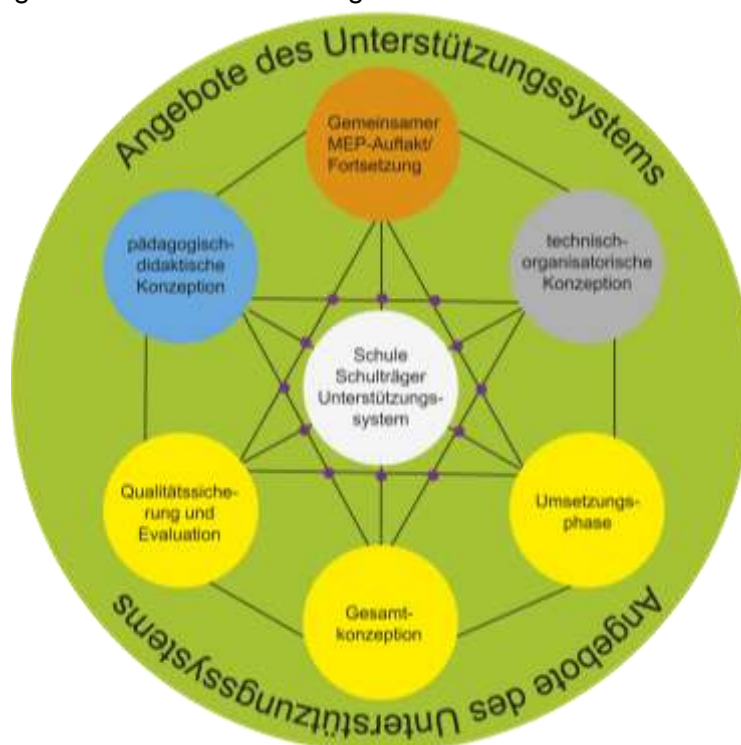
Angebote des Unterstützungssystems

Gemeinsamer MEP-Auftakt/ Fortsetzung

pädagogisch-didaktische Konzeption

technisch-organisatorische Konzeption

Schule Schulträger Unterstützungssystem

Qualitätssicherung und Evaluation

Umsetzungsphase

Gesamtkonzeption

Angebote des Unterstützungssystems